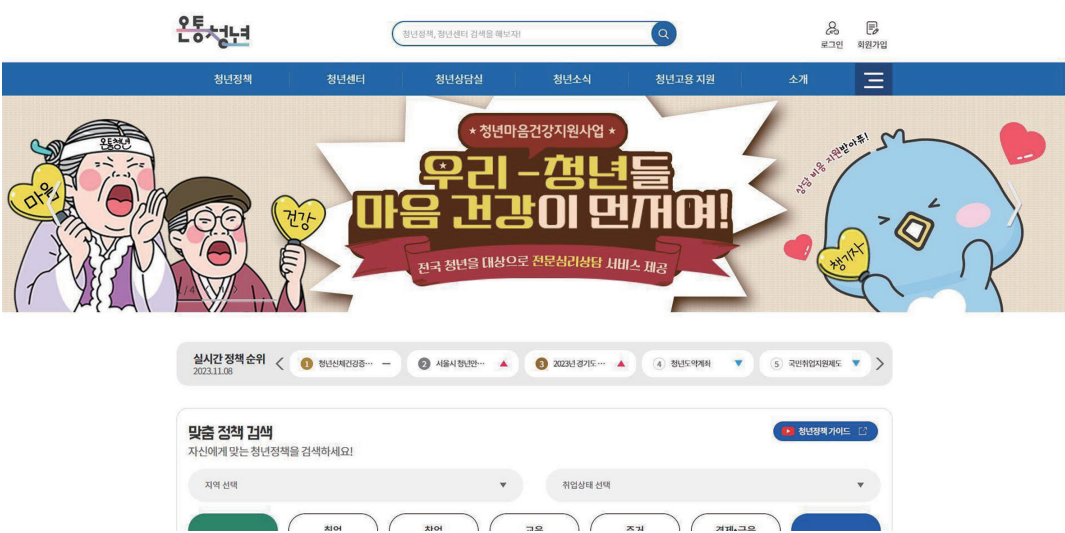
온통청년

청년정책, 청년센터 검색을 해보자!

로그인 회원가입

청년정책 청년센터 청년상담실 청년소식 청년고용 지원 소개

★ 청년마음건강지원사업 ★

우리 -청년들 마음 건강이 먼저여!

전국 청년을 대상으로 전문심리상담 서비스 제공

온통청년

마음

건강

상담 비용 지원받아유!

챙기자

실시간 정책 순위
2023.11.08

1 청년신체건강증… —
2 서울시 청년안… ▲
3 2023년 경기도 … ▲
4 청년도약계좌 ▼
5 국민취업지원제도 ▼

맞춤 정책 검색
자신에게 맞는 청년정책을 검색하세요!

청년정책 가이드

지역 선택
취업상태 선택

취업 창업 금융 주거 경제·금융